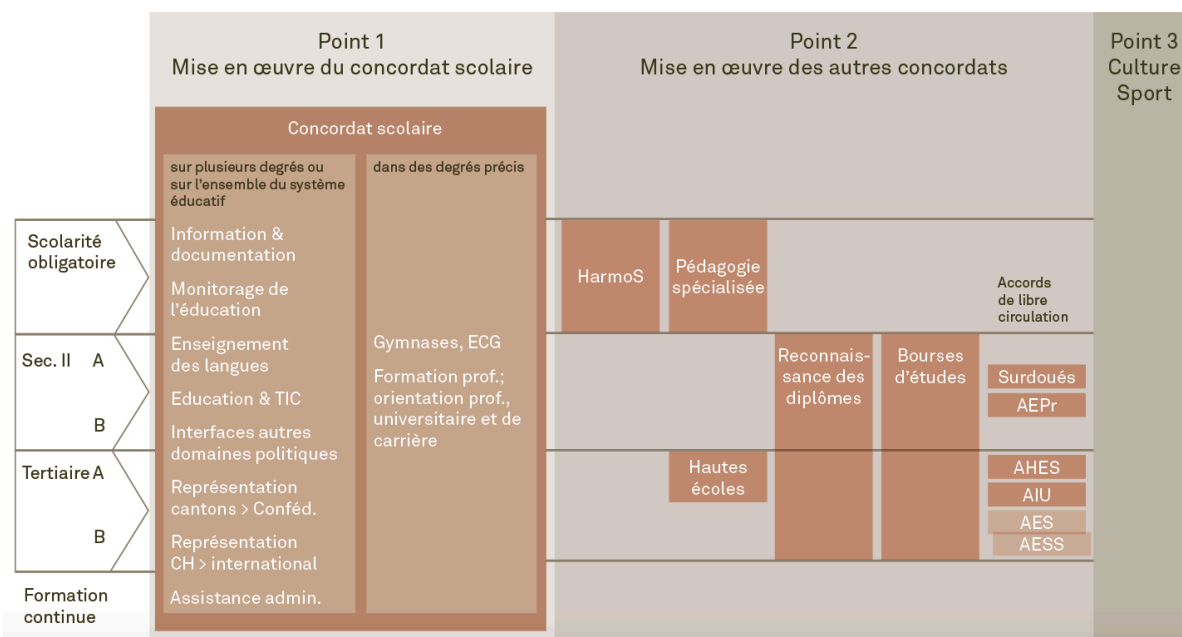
Point 1
Mise en œuvre du concordat scolaire

Point 2
Mise en œuvre des autres concordats

Point 3
Culture
Sport

Concordat scolaire

sur plusieurs degrés ou sur l'ensemble du système éducatif

Information & documentation

Monitorage de l'éducation

Enseignement des langues

Education & TIC

Interfaces autres domaines politiques

Représentation cantons > Conféd.

Représentation CH > international

Assistance admin.

dans des degrés précis

Gymnases, ECG

Formation prof.; orientation prof., universitaire et de carrière

Scolarité obligatoire

Sec. II A

B

Tertiaire A

B

Formation continue

HarmoS

Pédagogie spécialisée

Accords de libre circulation

Reconnaissance des diplômes

Bourses d'études

Surdoués

AEPr

Hautes écoles

AHES

AIU

AES

AESS